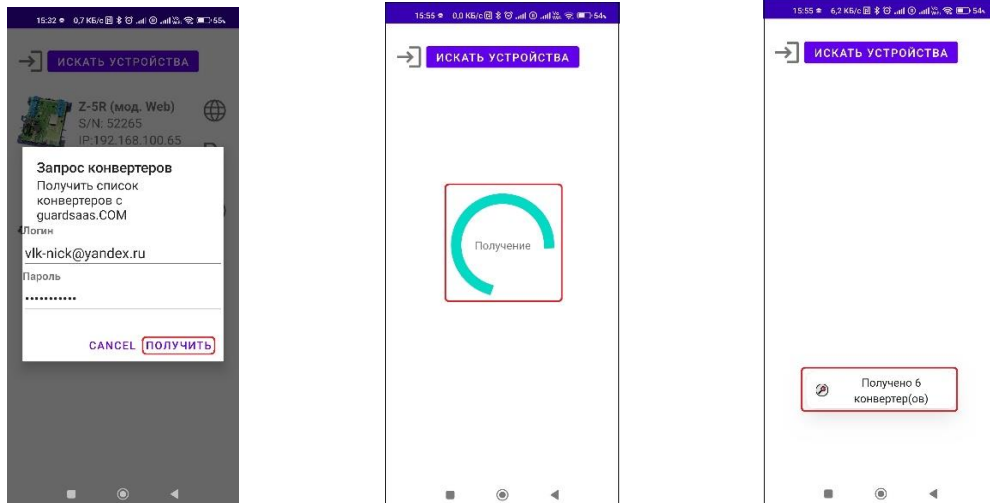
15:32 0,7 КБ/с 55

ИСКАТЬ УСТРОЙСТВА

Z-5R (мод. Web)
S/N: 52265
IP:192.168.100.65

Запрос конвертеров
Получить список конвертеров с guardsaas.COM

Логин
vlk-nick@yandex.ru
Пароль
...........

CANCEL ПОЛУЧИТЬ

15:55 0,0 КБ/с 54

ИСКАТЬ УСТРОЙСТВА

Получение

15:55 6,2 КБ/с 54

ИСКАТЬ УСТРОЙСТВА

Получено 6 конвертер(ов)